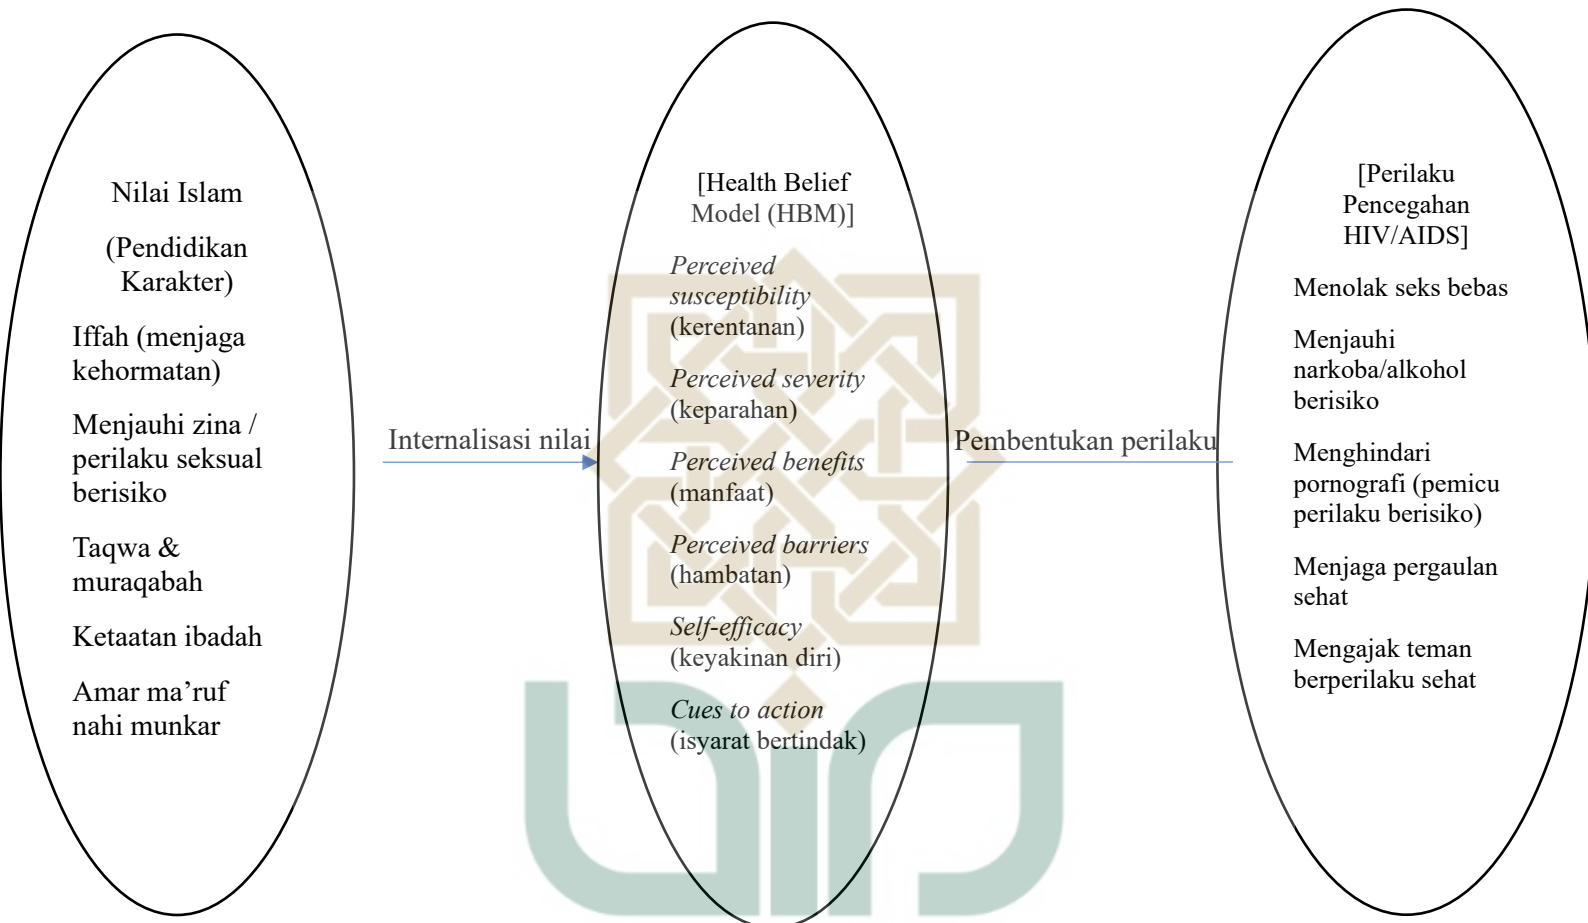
Nilai Islam

(Pendidikan Karakter)

Iffah (menjaga kehormatan)

Menjauhi zina / perilaku seksual berisiko

Taqwa & muraqabah

Ketaatan ibadah

Amar ma'ruf nahi munkar

Internalisasi nilai

[Health Belief Model (HBM)]

*Perceived susceptibility* (kerentanan)

*Perceived severity* (keparahan)

*Perceived benefits* (manfaat)

*Perceived barriers* (hambatan)

*Self-efficacy* (keyakinan diri)

*Cues to action* (isyarat bertindak)

Pembentukan perilaku

[Perilaku Pencegahan HIV/AIDS]

Menolak seks bebas

Menjauhi narkoba/alkohol berisiko

Menghindari pornografi (pemicu perilaku berisiko)

Menjaga pergaulan sehat

Mengajak teman berperilaku sehat